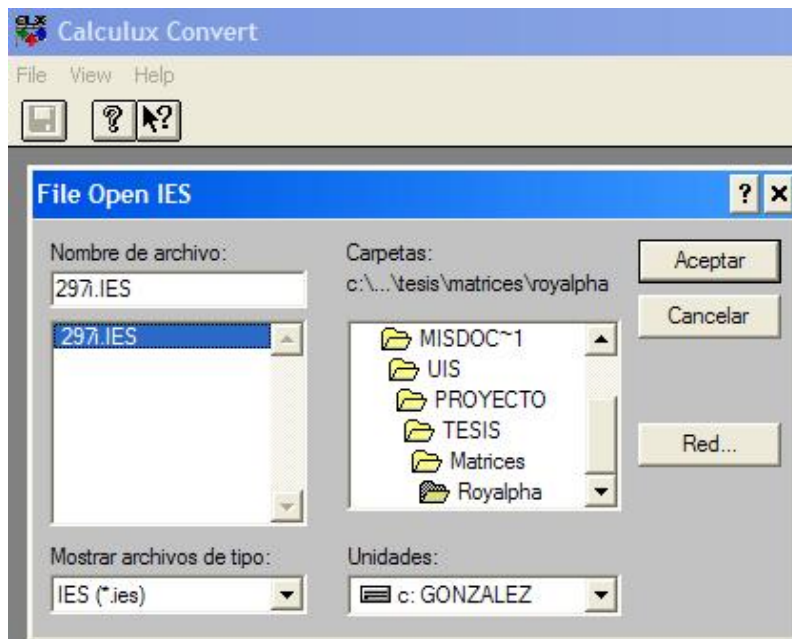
Calculux Convert

File View Help

File Open IES

? ×

Nombre de archivo:

297i.IES

297i.IES

Carpetas:

c:\...\tesis\matrices\royalpha

MISDOC~1

UIS

PROYECTO

TESIS

Matrices

Royalpha

Aceptar

Cancelar

Red...

Mostrar archivos de tipo:

IES (*.ies)

Unidades:

c: GONZALEZ